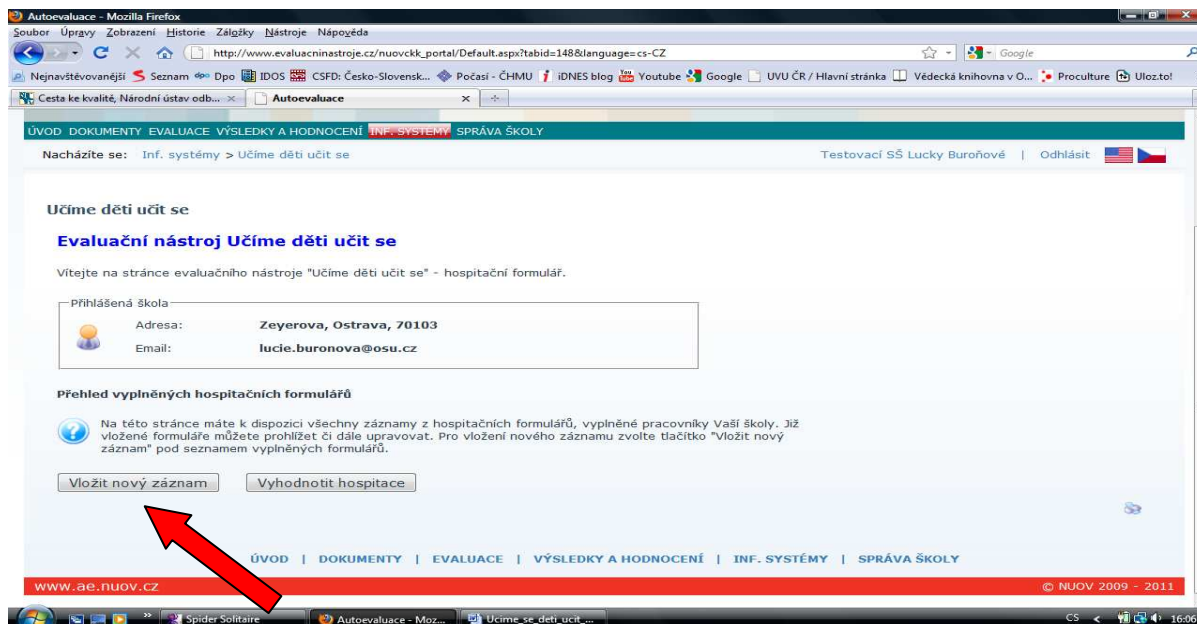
Autoevaluace - Mozilla Firefox
Soubor Úpravy Zobrazení Historie Záložky Nástroje Nápověda
http://www.evaluacninastroje.cz/nuovckk_portal/Default.aspx?tabid=148&language=cs-CZ
Google
Nejnavštěvovanější Seznam Dpo IDOS CSFD: Česko-Slovensk... Počasí - ČHMU iDNES blog Youtube Google UVU ČR / Hlavní stránka Vědecká knihovna v O... Proculture Uloz.to!
Cesta ke kvalitě, Národní ústav odb... ×
Autoevaluace ×

ÚVOD DOKUMENTY EVALUACE VÝSLEDKY A HODNOCENÍ INF. SYSTÉMY SPRÁVA ŠKOLY
Nacházíte se: Inf. systémy > Učíme děti učit se
Testovací SŠ Lucky Buroňové | Odhlásit

Učíme děti učit se

Evaluační nástroj Učíme děti učit se

Vítejte na stránce evaluačního nástroje "Učíme děti učit se" - hospitační formulář.

Přihlášená škola
Adresa: Zeyerova, Ostrava, 70103
Email: lucie.buronova@osu.cz

Přehled vyplněných hospitačních formulářů

Na této stránce máte k dispozici všechny záznamy z hospitačních formulářů, vyplněné pracovníky Vaší školy. Již vložené formuláře můžete prohlížet či dále upravovat. Pro vložení nového záznamu zvolte tlačítko "Vložit nový záznam" pod seznamem vyplněných formulářů.

Vložit nový záznam
Vyhodnotit hospitace

ÚVOD | DOKUMENTY | EVALUACE | VÝSLEDKY A HODNOCENÍ | INF. SYSTÉMY | SPRÁVA ŠKOLY

www.ae.nuov.cz
© NUOV 2009 - 2011

Spider Solitaire
Autoevaluace - Moz...
Ucime_se_deti_ucit_...
CS 16:06